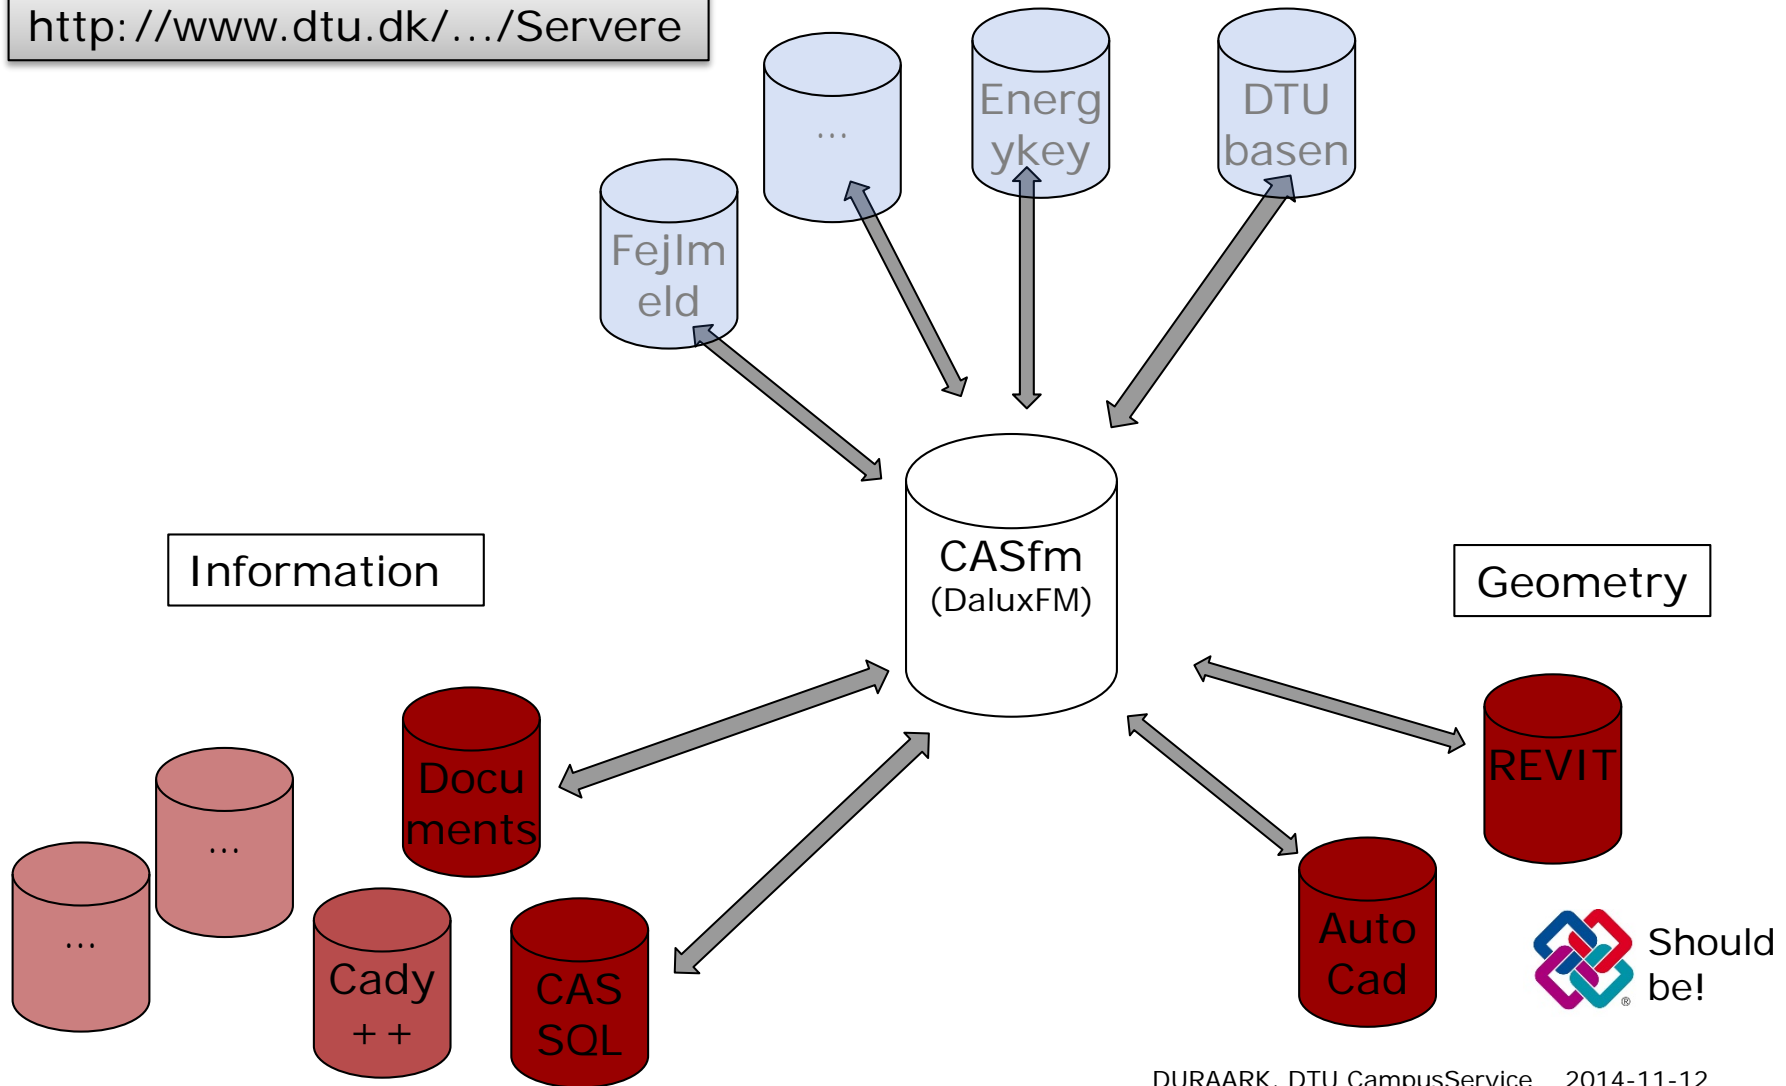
http://www.dtu.dk/…/Servere

…

Energykey

DTU basen

Fejlmeld

CASfm
(DaluxFM)

Information

Geometry

Documents

…

…

Cady ++

CAS SQL

REVIT

Auto Cad

Should be!

DURAARK, DTU CampusService 2014-11-12